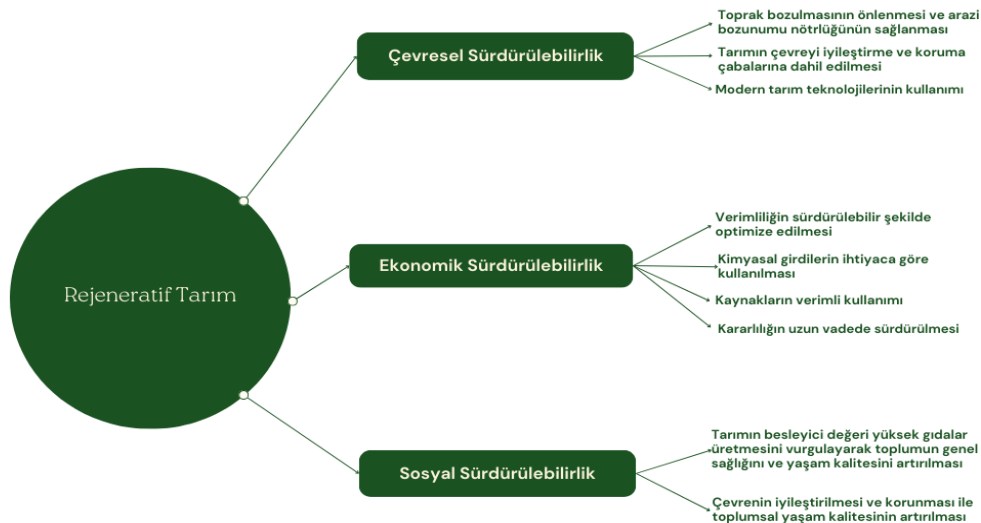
Rejeneratif Tarım

Çevresel Sürdürülebilirlik

Toprak bozulmasının önlenmesi ve arazi bozunumu nötrlüğünün sağlanması

Tarımın çevreyi iyileştirme ve koruma çabalarına dahil edilmesi

Modern tarım teknolojilerinin kullanımı

Ekonomik Sürdürülebilirlik

Verimliliğin sürdürülebilir şekilde optimize edilmesi

Kimyasal girdilerin ihtiyaca göre kullanılması

Kaynakların verimli kullanımı

Kararlılığın uzun vadede sürdürülmesi

Sosyal Sürdürülebilirlik

Tarımın besleyici değeri yüksek gıdalar üretmesini vurgulayarak toplumun genel sağlığını ve yaşam kalitesini artırılması

Çevrenin iyileştirilmesi ve korunması ile toplumsal yaşam kalitesinin artırılması